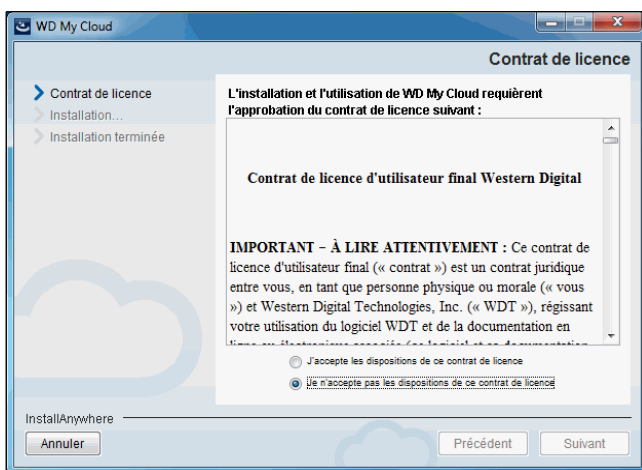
WD My Cloud

Contrat de licence

Contrat de licence
Installation...
Installation terminée

L'installation et l'utilisation de WD My Cloud requièrent l'approbation du contrat de licence suivant :

Contrat de licence d'utilisateur final Western Digital

IMPORTANT – À LIRE ATTENTIVEMENT : Ce contrat de licence d'utilisateur final (« contrat ») est un contrat juridique entre vous, en tant que personne physique ou morale (« vous ») et Western Digital Technologies, Inc. (« WDT »), régissant votre utilisation du logiciel WDT et de la documentation en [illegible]

J'accepte les dispositions de ce contrat de licence
Je n'accepte pas les dispositions de ce contrat de licence

InstallAnywhere
Annuler
Précédent
Suivant